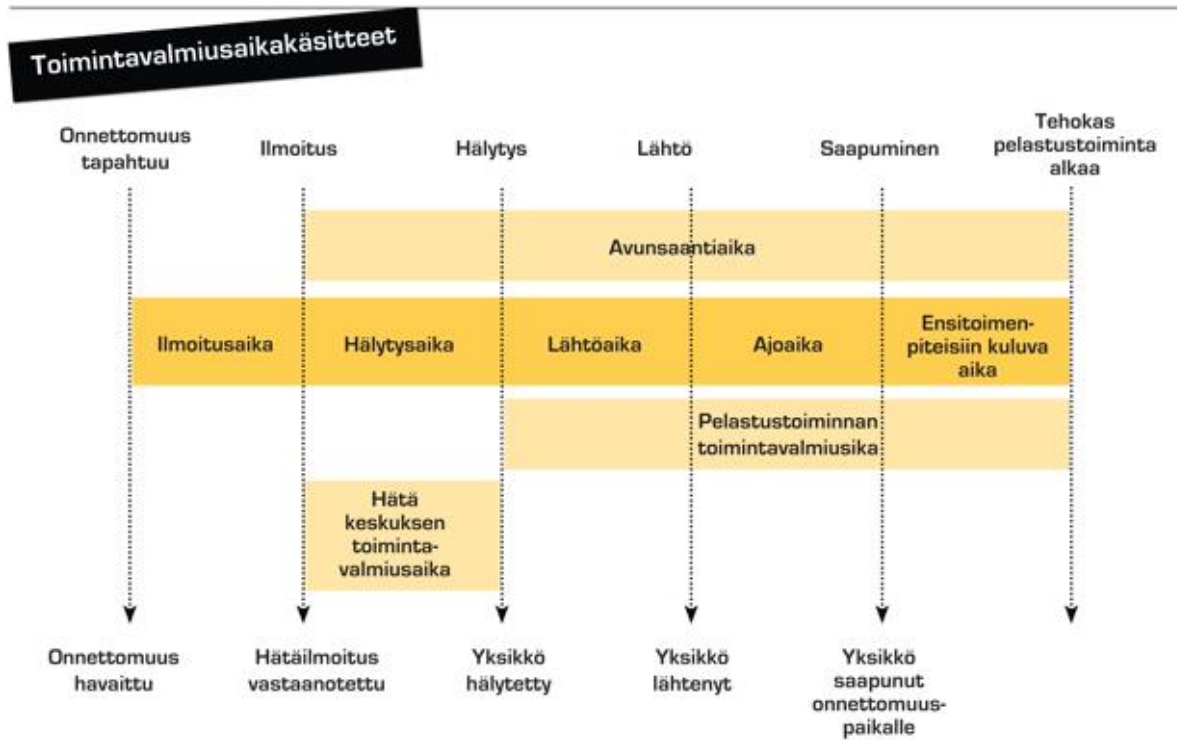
Toimintavalmiusaikakäsitteet

Onnettomuus tapahtuu

Ilmoitus

Hälytys

Lähtö

Saapuminen

Tehokas pelastustoiminta alkaa

Avunsaantiaika

Ilmoitusaika

Hälytysaika

Lähtöaika

Ajoaika

Ensitoimenpiteisiin kuluva aika

Pelastustoiminnan toimintavalmiusika

Hätä keskuksen toimintavalmiusaika

Onnettomuus havaittu

Hätäilmoitus vastaanotettu

Yksikkö hälytetty

Yksikkö lähtenyt

Yksikkö saapunut onnettomuuspaikalle